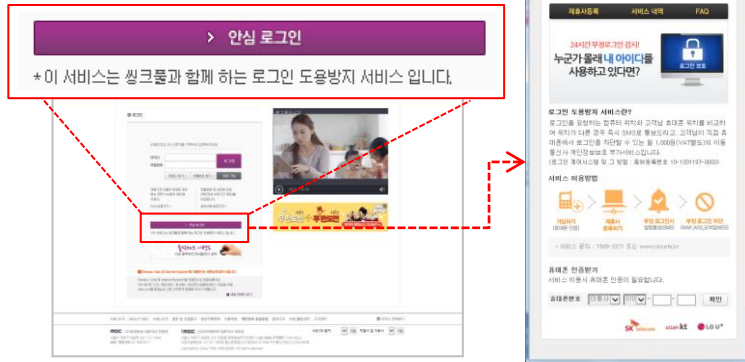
> 안심 로그인

* 이 서비스는 씽크풀과 함께 하는 로그인 도용방지 서비스 입니다.

제휴사등록 서비스 내역 FAQ

24시간 부정로그인 감시!

누군가 몰래 내 아이디를 사용하고 있다면?

로그인 보호

로그인 도용방지 서비스란?

로그인을 요청하는 컴퓨터 위치와 고객님 휴대폰 위치를 비교하여 위치가 다른 경우 즉시 SMS로 통보되고, 고객님이 직접 휴대폰에서 로그인을 차단할 수 있는 월 1,000원(VAT별도)의 이용 통신사 개인정보보호 부가서비스입니다.

(로그인 휴대사진 및 그 방법 : 총허원특허 10-1001197-0000)

서비스 이용방법

가입하기

제휴사 로그인

부정 로그인 알림

부정 로그인 차단

휴대폰 인증받기

서비스 이용시 휴대폰 인증이 필요합니다.

휴대폰번호

확인

SK telecom olleh kt LG U+